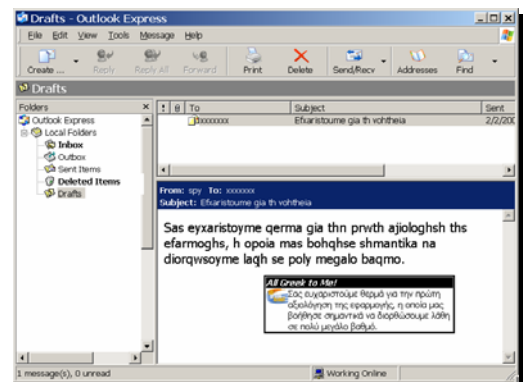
Drafts - Outlook Express

File Edit View Tools Message Help

Create Reply Reply All Forward Print Delete Send/Recv Addresses Find

Drafts

Folders

Outlook Express
Local Folders
Inbox
Outbox
Sent Items
Deleted Items
Drafts

| ! | 0 | To | Subject | Sent |
|---|---|---|---|---|
| | | xxxxxxx | Efxaristoume gia th vohtheia | 2/2/200 |

From: spy To: xxxxxxx
Subject: Efxaristoume gia th vohtheia

Sas eyxaristoyme qerma gia thn prwth ajiologhsh ths efarmoghs, h opoia mas bohqhse shmantika na diorqwsoyme laqh se poly megalo baqmo.

All Greek to Me!
Σας ευχαριστούμε θερμά για την πρώτη αξιολόγηση της εφαρμογής, η οποία μας βοήθησε σημαντικά να διορθώσουμε λάθη σε πολύ μεγάλο βαθμό.

1 message(s), 0 unread

Working Online